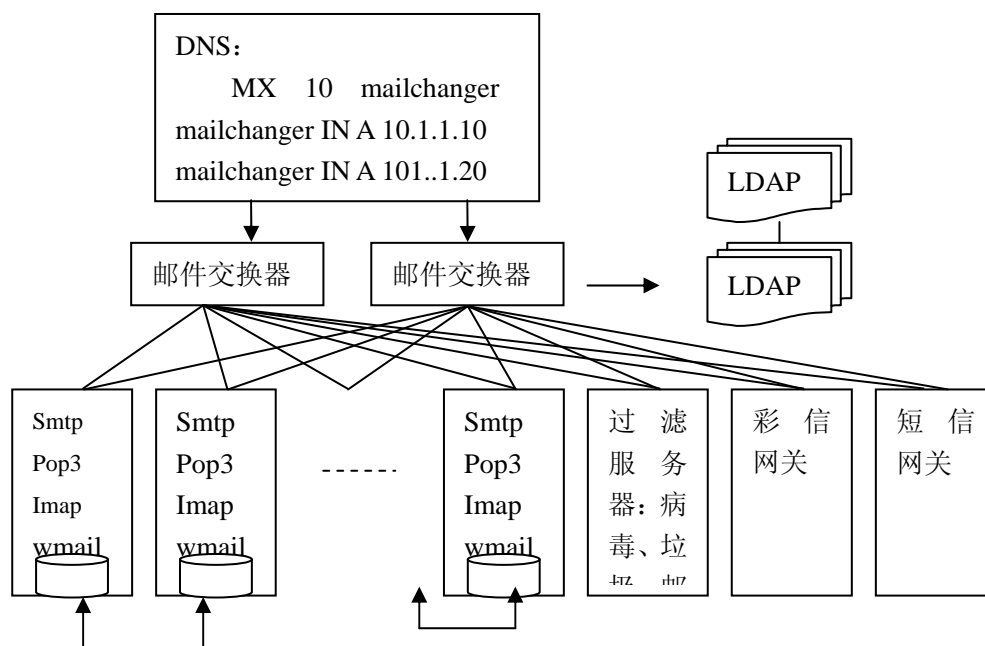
DNS：
MX 10 mailchanger
mailchanger IN A 10.1.1.10
mailchanger IN A 101..1.20

LDAP

LDAP

邮件交换器

邮件交换器

Smtp
Pop3
Imap
wmail

Smtp
Pop3
Imap
wmail

------

Smtp
Pop3
Imap
wmail

过滤服务器：病毒、垃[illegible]

彩信网关

短信网关